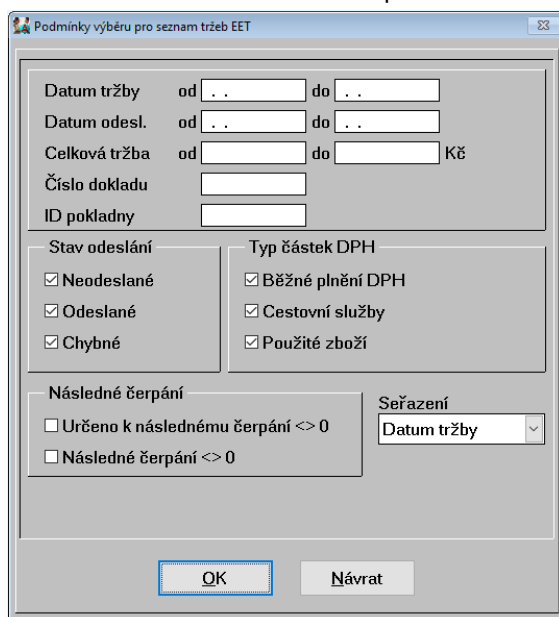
Podmínky výběru pro seznam tržeb EET

Datum tržby od . . do . .
Datum odesl. od . . do . .
Celková tržba od do Kč
Číslo dokladu
ID pokladny

Stav odeslání
☑ Neodeslané
☑ Odeslané
☑ Chybné

Typ částek DPH
☑ Běžné plnění DPH
☑ Cestovní služby
☑ Použité zboží

Následné čerpání
☐ Určeno k následnému čerpání <> 0
☐ Následné čerpání <> 0

Seřazení
Datum tržby

OK
Návrat